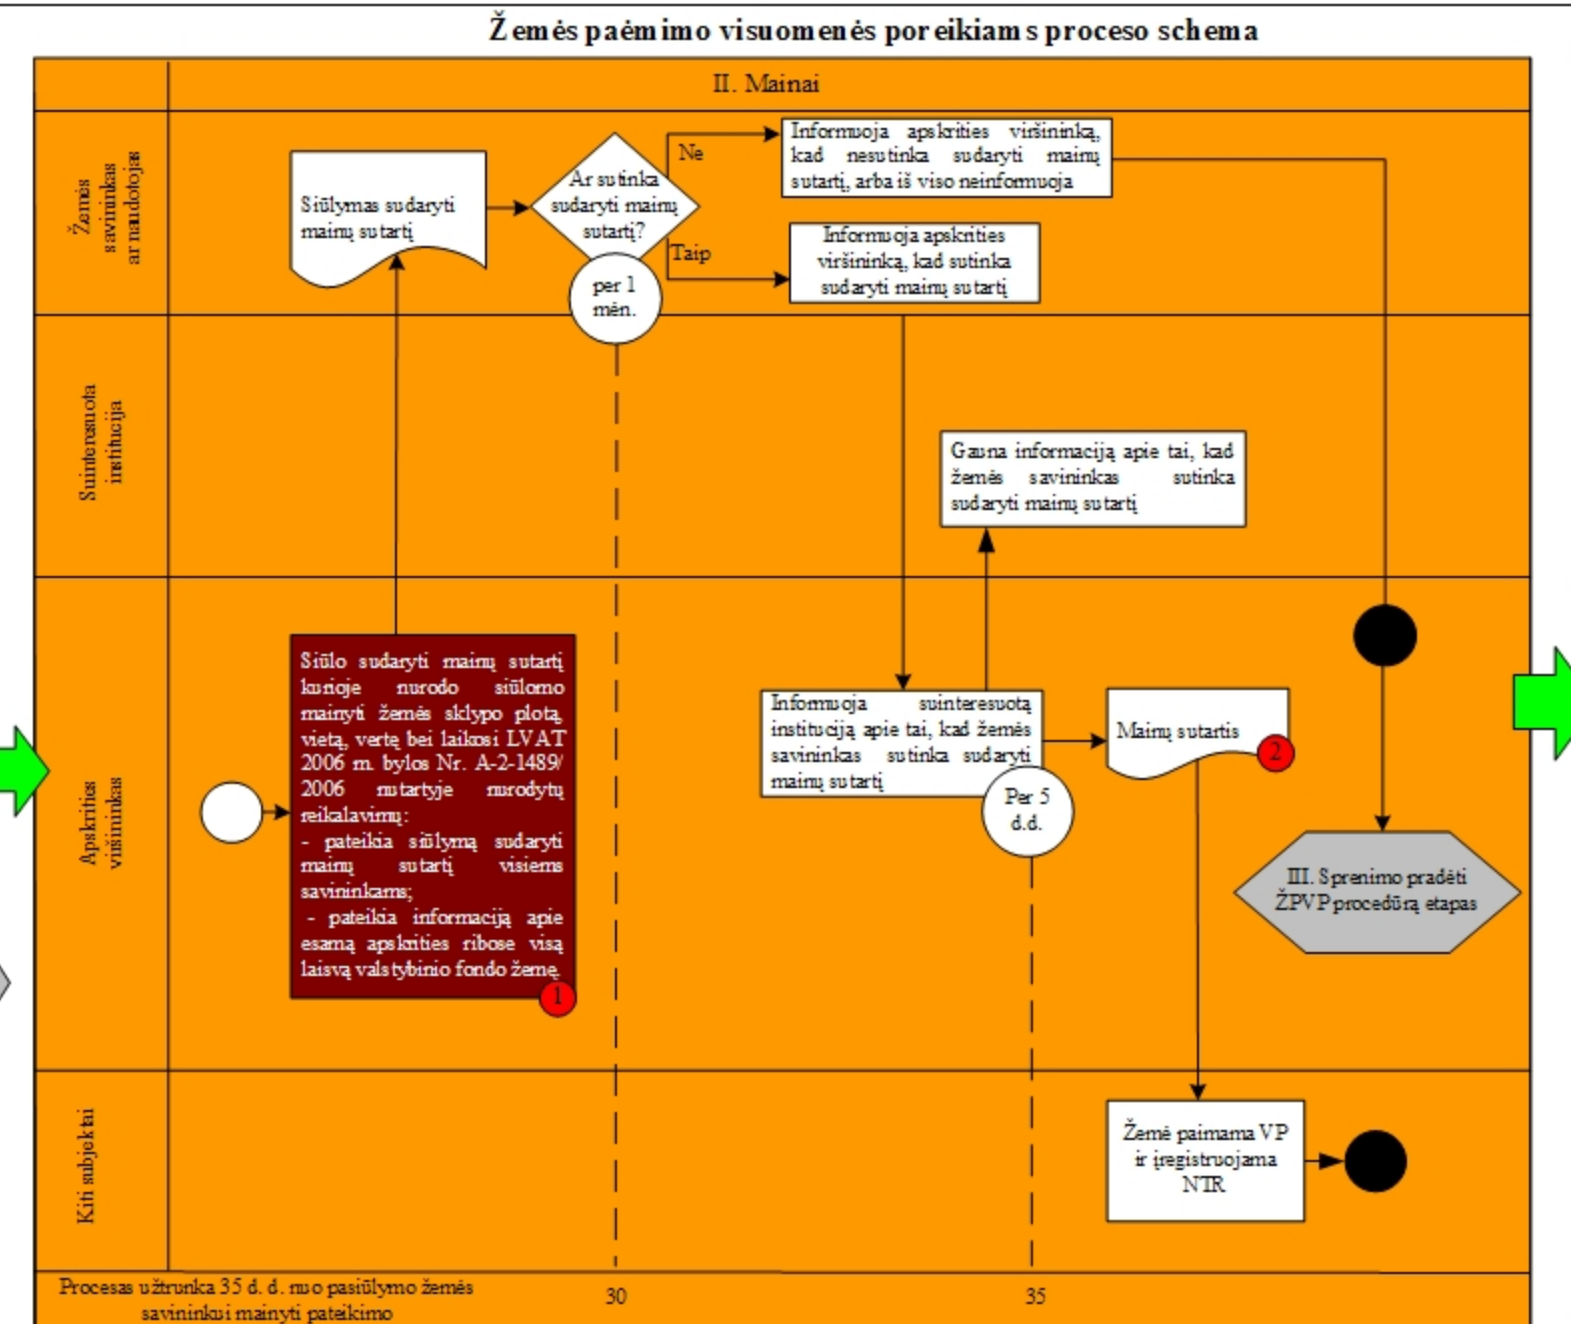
Žemės paėmimo visuomenės poreikiams proceso schema

II. Mainai

Žemės savininkas ar naudotojas

Siūlymas sudaryti mainų sutartį

Ar sutinka sudaryti mainų sutartį?

Ne

Taip

per 1 mėn.

Informuoja apskrities viršininką, kad nesutinka sudaryti mainų sutartį, arba iš viso neinformuoja

Informuoja apskrities viršininką, kad sutinka sudaryti mainų sutartį

Suinteresuota institucija

Gauna informaciją apie tai, kad žemės savininkas sutinka sudaryti mainų sutartį

Apskrities viršininkas

Siūlo sudaryti mainų sutartį kurioje nurodo siūlomo mainyti žemės sklypo plotą, vietą, vertę bei laikosi LVAT 2006 m. bylos Nr. A-2-1489/ 2006 nutartyje nurodytų reikalavimų:
- pateikia siūlymą sudaryti mainų sutartį visiems savininkams;
- pateikia informaciją apie esamą apskrities ribose visą laisvą valstybinio fondo žemę.

1

Informuoja suinteresuotą instituciją apie tai, kad žemės savininkas sutinka sudaryti mainų sutartį

Per 5 d.d.

Mainų sutartis

2

III. Sprenimo pradėti ŽPVP procedūrą etapas

Kiti subjektai

Žemė paimama VP ir įregistruojama NTR

Procesas užtrunka 35 d. d. nuo pasiūlymo žemės savininkui mainyti pateikimo

30

35